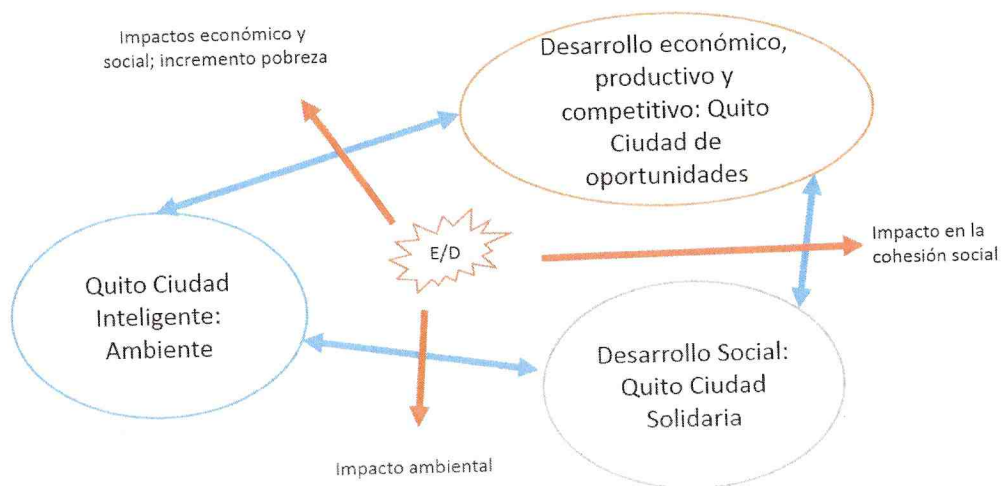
Impactos económico y social; incremento pobreza

Desarrollo económico, productivo y competitivo: Quito Ciudad de oportunidades

E/D

Impacto en la cohesión social

Quito Ciudad Inteligente: Ambiente

Desarrollo Social: Quito Ciudad Solidaria

Impacto ambiental